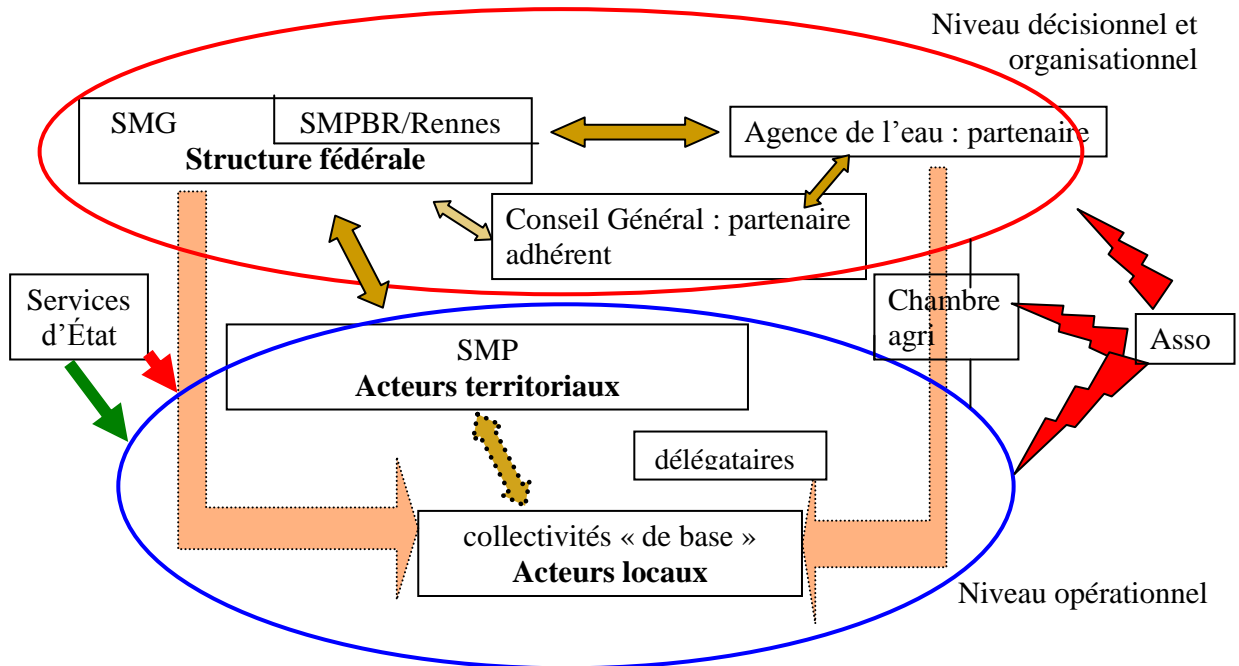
Niveau décisionnel et organisationnel

SMG

SMPBR/Rennes

Structure fédérale

Agence de l'eau : partenaire

Conseil Général : partenaire adhérent

Services d'État

Chambre agri

Asso

SMP
Acteurs territoriaux

délégataires

collectivités « de base »
Acteurs locaux

Niveau opérationnel